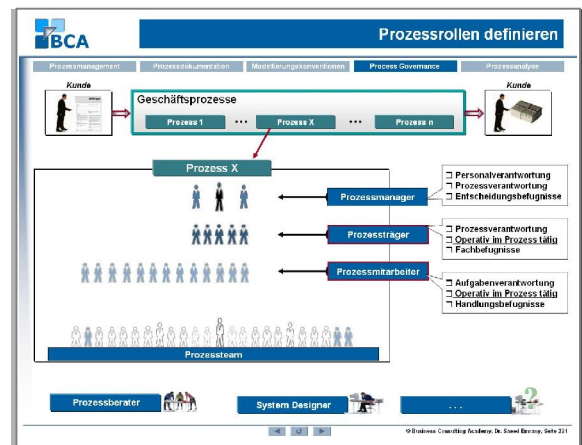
BCA

Prozessrollen definieren

Prozessmanagement | Prozessdokumentation | Modellierungskonventionen | Process Governance | Prozessanalyse

Kunde

Geschäftsprozesse

Prozess 1 ••• Prozess X ••• Prozess n

Kunde

Prozess X

Prozessmanager

❒ Personalverantwortung
❒ Prozessverantwortung
❒ Entscheidungsbefugnisse

Prozessträger

❒ Prozessverantwortung
❒ Operativ im Prozess tätig
❒ Fachbefugnisse

Prozessmitarbeiter

❒ Aufgabenverantwortung
❒ Operativ im Prozess tätig
❒ Handlungsbefugnisse

Prozessteam

Prozessberater

System Designer

...

© Business Consulting Academy, Dr. Saeed Emrany, Seite 331